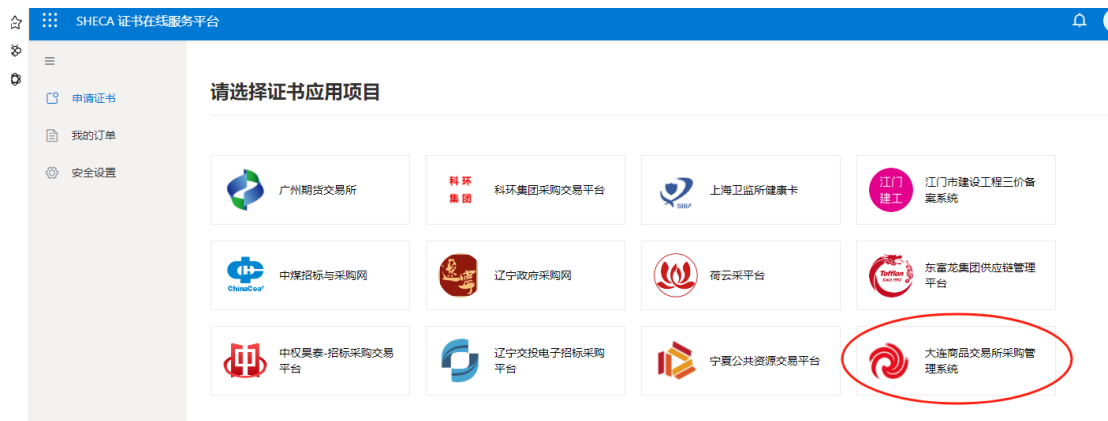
SHECA 证书在线服务平台

申请证书
我的订单
安全设置

请选择证书应用项目

广州期货交易所
科环 集团
科环集团采购交易平台
SHIP
上海卫监所健康卡
江门 建工
江门市建设工程三价备案系统
ChinaCoal
中煤招标与采购网
辽宁政府采购网
荷云采平台
Toffen
东富龙集团供应链管理平台
中权昊泰-招标采购交易平台
辽宁交投电子招标采购平台
宁夏公共资源交易平台
大连商品交易所采购管理系统